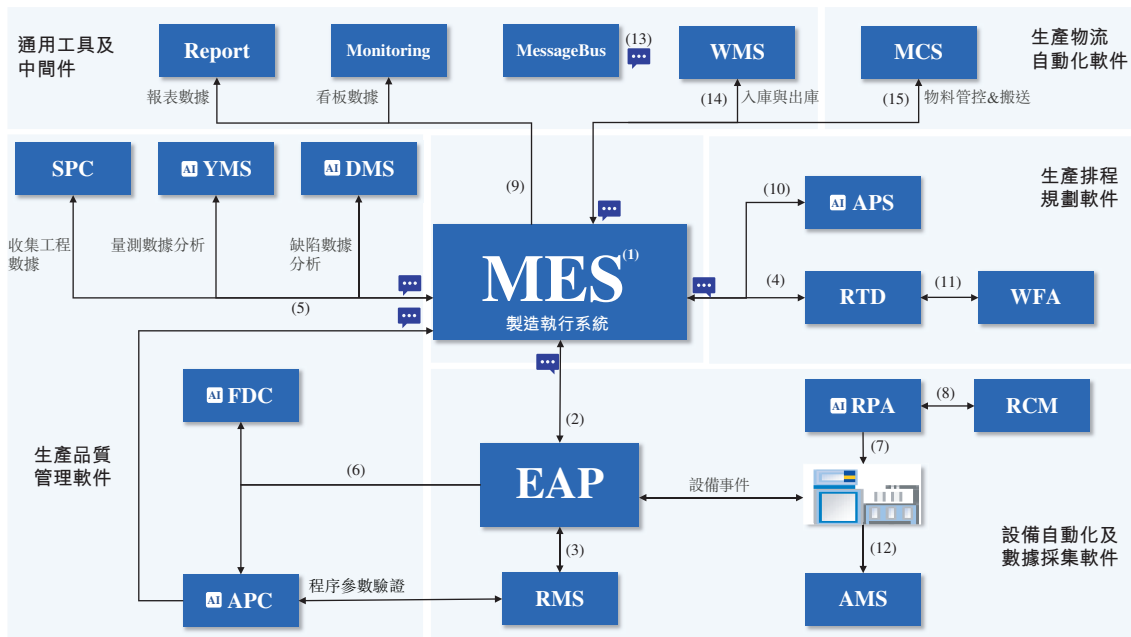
通用工具及中間件

Report
報表數據

Monitoring
看板數據

MessageBus
(13)

WMS
(14) 入庫與出庫

MCS
(15) 物料管控&搬送

生產物流自動化軟件

SPC
收集工程數據

AI YMS
量測數據分析

AI DMS
缺陷數據分析

(9)

(5)

MES$^{(1)}$
製造執行系統

(10)
AI APS

生產排程規劃軟件

(4)
RTD
(11)
WFA

AI FDC

(2)

AI RPA
(8)
RCM
(7)

生產品質管理軟件

(6)

EAP

設備事件

(3)

(12)

設備自動化及數據採集軟件

AI APC

程序參數驗證

RMS

AMS